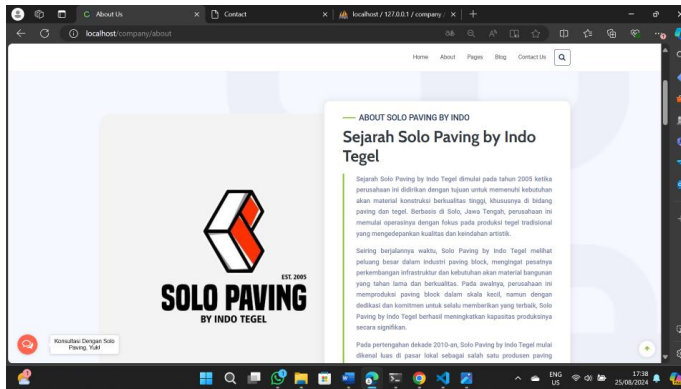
About Us
Contact
localhost / 127.0.0.1 / company /
localhost/company/about

Home About Pages Blog Contact Us

ABOUT SOLO PAVING BY INDO

Sejarah Solo Paving by Indo Tegel

Sejarah Solo Paving by Indo Tegel dimulai pada tahun 2005 ketika perusahaan ini didirikan dengan tujuan untuk memenuhi kebutuhan akan material konstruksi berkualitas tinggi, khususnya di bidang paving dan tegel. Berbasis di Solo, Jawa Tengah, perusahaan ini memulai operasinya dengan fokus pada produksi tegel tradisional yang mengedepankan kualitas dan keindahan artistik.

Seiring berjalannya waktu, Solo Paving by Indo Tegel melihat peluang besar dalam industri paving block, mengingat pesatnya perkembangan infrastruktur dan kebutuhan akan material bangunan yang tahan lama dan berkualitas. Pada awalnya, perusahaan ini memproduksi paving block dalam skala kecil, namun dengan dedikasi dan komitmen untuk selalu memberikan yang terbaik, Solo Paving by Indo Tegel berhasil meningkatkan kapasitas produksinya secara signifikan.

Pada pertengahan dekade 2010-an, Solo Paving by Indo Tegel mulai dikenal luas di pasar lokal sebagai salah satu produsen paving

EST. 2005
SOLO PAVING
BY INDO TEGEL

Konsultasi Dengan Solo Paving, Yuk!

ENG US 17:38 25/08/2024